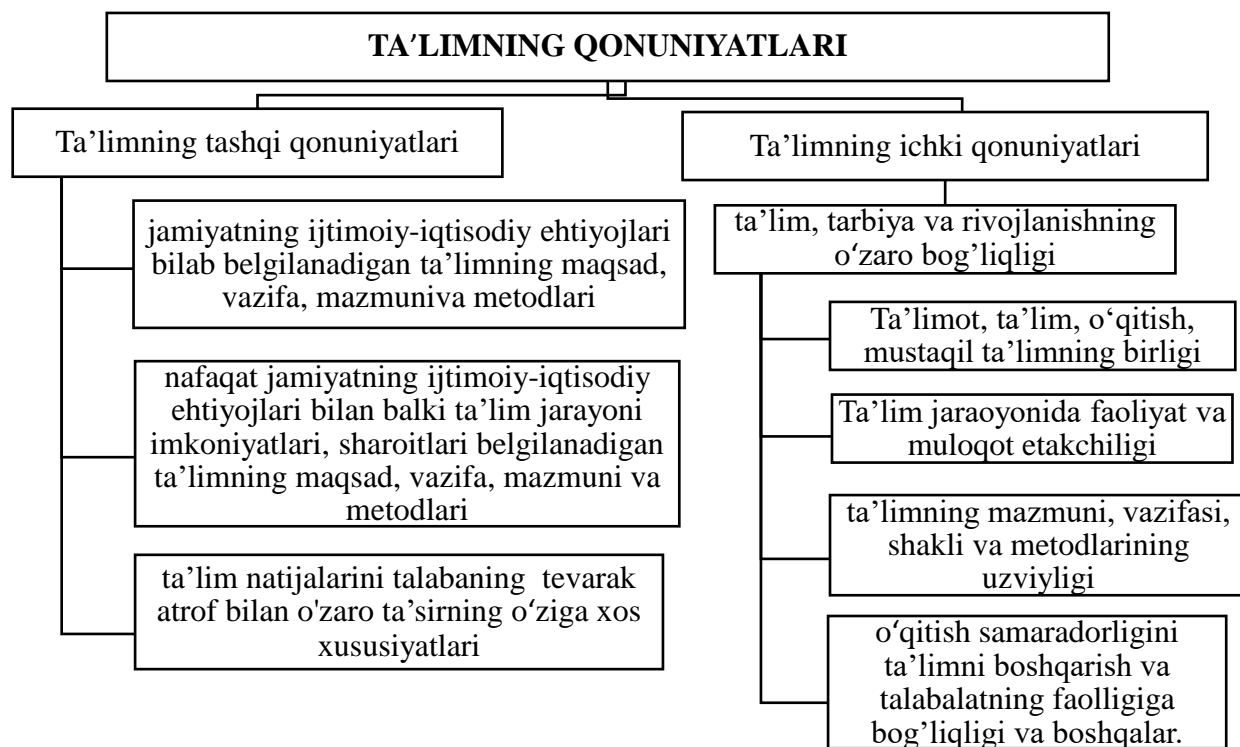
TA'LIMNING QONUNIYATLARI

Ta'limning tashqi qonuniyatlari

jamiyatning ijtimoiy-iqtisodiy ehtiyojlari bilab belgilanadigan ta'limning maqsad, vazifa, mazmuniva metodlari

nafaqat jamiyatning ijtimoiy-iqtisodiy ehtiyojlari bilan balki ta'lim jarayoni imkoniyatlari, sharoitlari belgilanadigan ta'limning maqsad, vazifa, mazmuni va metodlari

ta'lim natijalarini talabaning tevarak atrof bilan o'zaro ta'sirning o'ziga xos xususiyatlari

Ta'limning ichki qonuniyatlari

ta'lim, tarbiya va rivojlanishning o'zaro bog'liqligi

Ta'limot, ta'lim, o'qitish, mustaqil ta'limning birligi

Ta'lim jaraoyonida faoliyat va muloqot etakchiligi

ta'limning mazmuni, vazifasi, shakli va metodlarining uzviyligi

o'qitish samaradorligini ta'limni boshqarish va talabalatning faolligiga bog'liqligi va boshqalar.